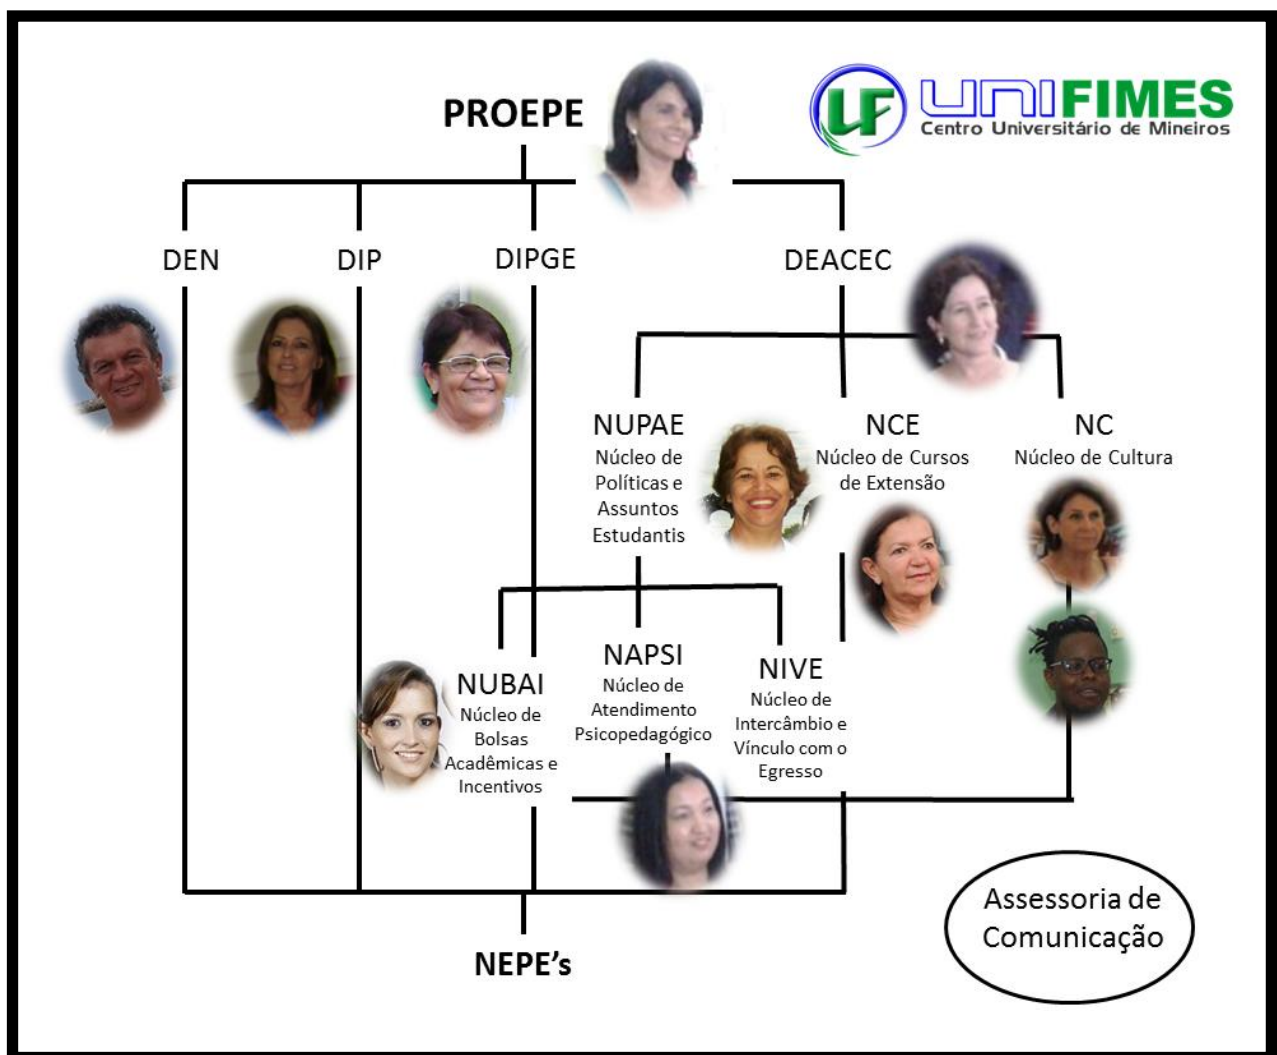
PROEPE

UF UNIFIMES
Centro Universitário de Mineiros

DEN

DIP

DIPGE

DEACEC

NUPAE
Núcleo de Políticas e Assuntos Estudantis

NCE
Núcleo de Cursos de Extensão

NC
Núcleo de Cultura

NUBAI
Núcleo de Bolsas Acadêmicas e Incentivos

NAPSI
Núcleo de Atendimento Psicopedagógico

NIVE
Núcleo de Intercâmbio e Vínculo com o Egresso

Assessoria de Comunicação

NEPE's